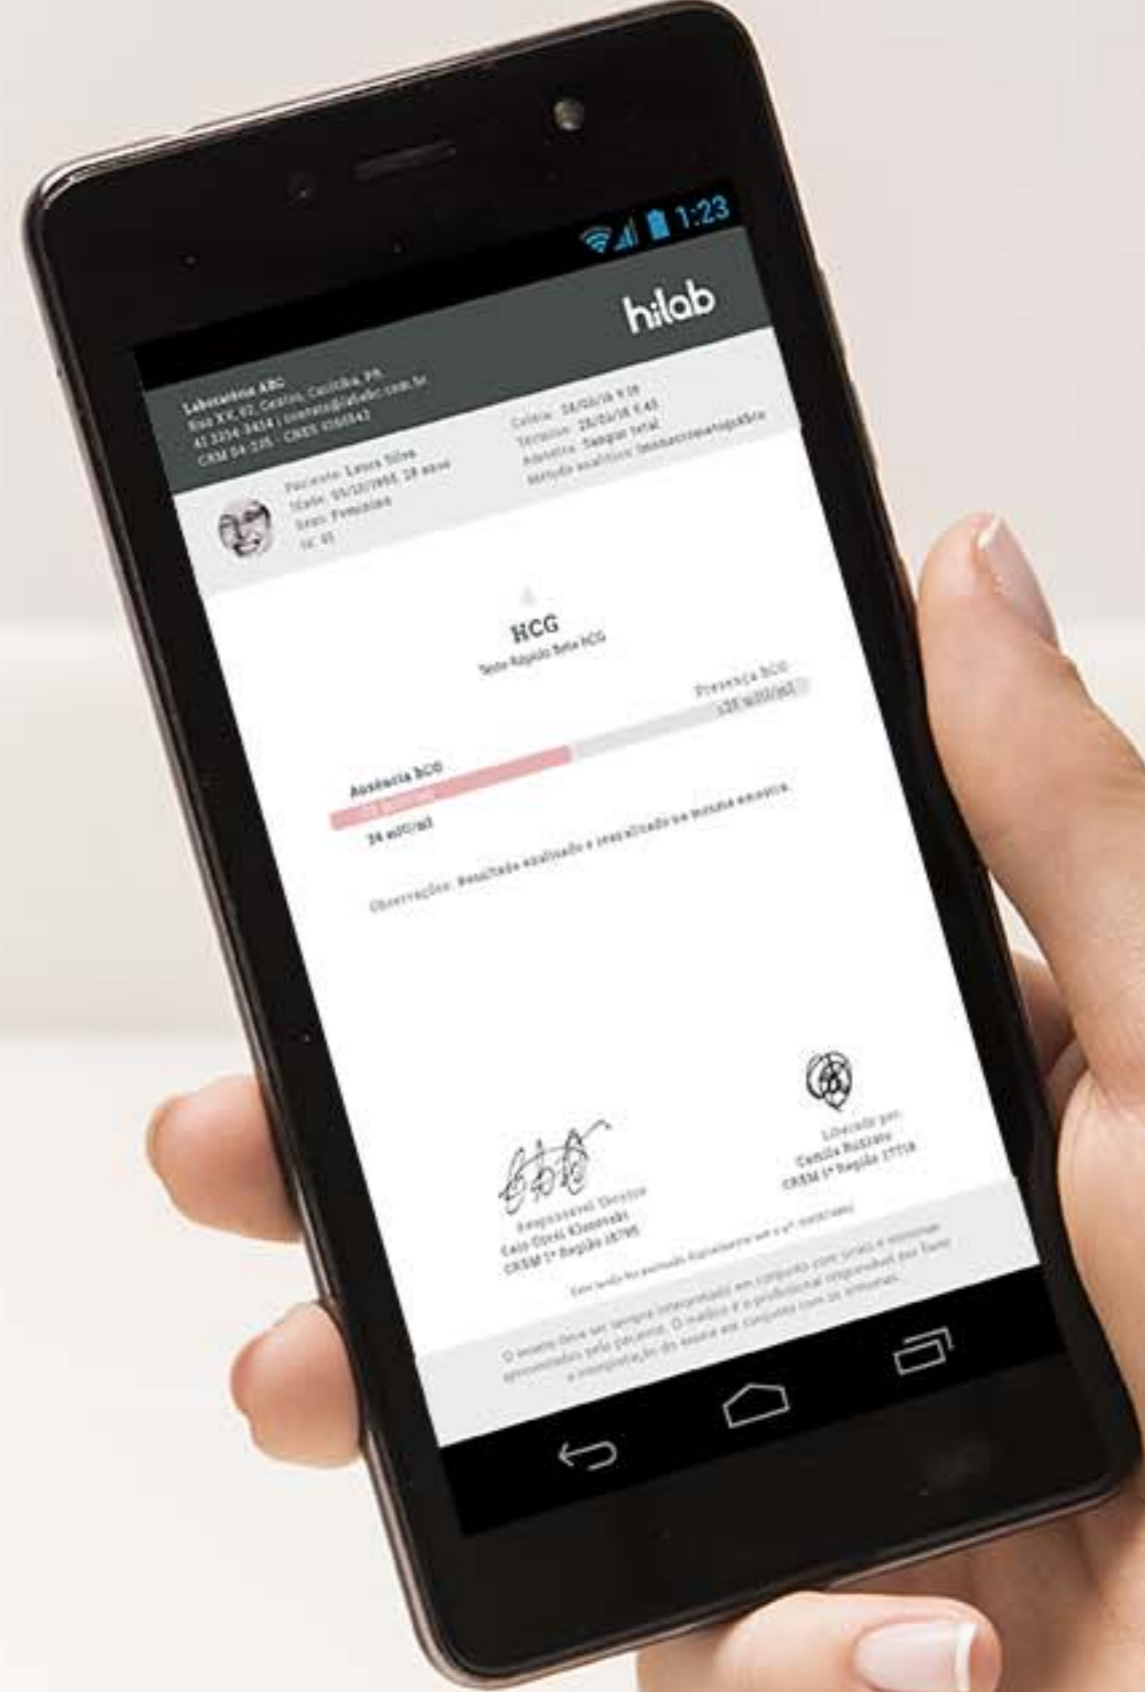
1:23

hilab

Laboratório ABC
Rua X.X, 02, Centro, Curitiba, PR
41 3234-3434 | contato@lababc.com.br
CRM 04-235 - CNES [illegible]

Coleta: 24/03/16 9:18
Término: 28/03/16 9:43
Amostra: Sangue total
Método analítico: Imunocromatográfico

Paciente: Laura Silva
Idade: 05/10/1988, 28 anos
Sexo: Feminino
Id: 01

HCG
Teste Rápido Beta HCG

Presença hCG
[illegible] mUI/ml

Ausência hCG
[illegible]
24 mUI/ml

Observações: Resultado analisado e reanalisado na mesma amostra.

Responsável Técnico
Caio Ciriel Klimovski
CRBM 1ª Região 18795

Liberado por:
Camila Rodrigues
CRBM 1ª Região 27718

Este laudo foi assinado digitalmente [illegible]

O exame deve ser sempre interpretado em conjunto com sinais e sintomas apresentados pelo paciente. O médico é o profissional responsável por fazer a interpretação do exame em conjunto com os sintomas.